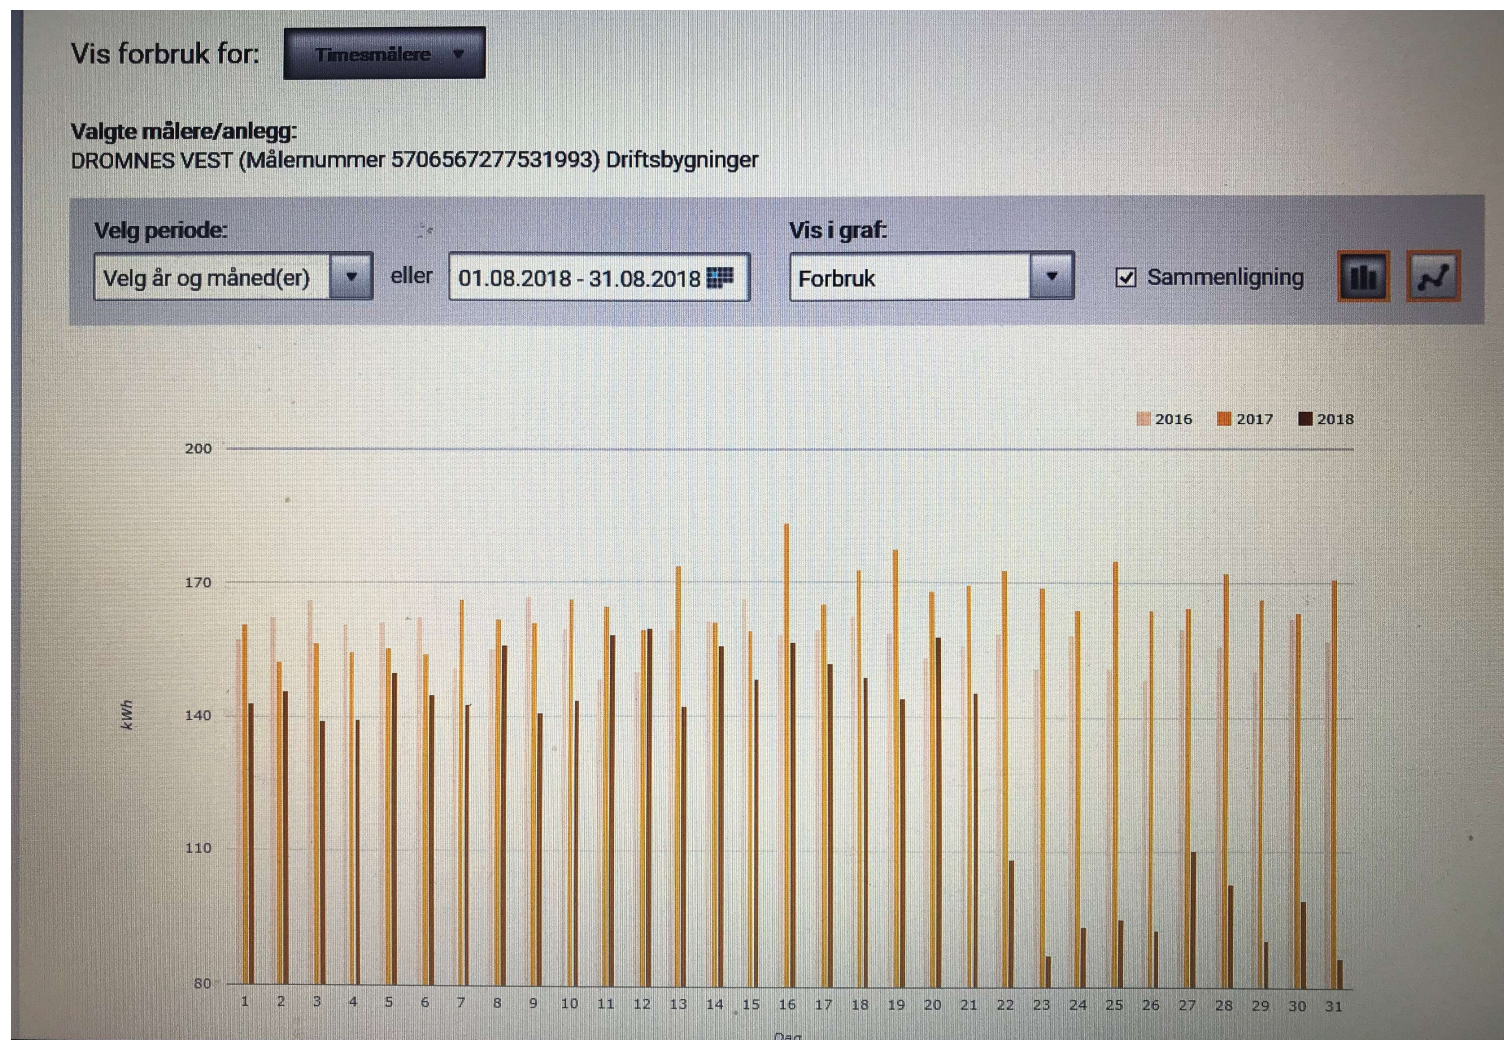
Vis forbruk for: Timesmålere

Valgte målere/anlegg:
DROMNES VEST (Målernummer 5706567277531993) Driftsbygninger

Velg periode:
Velg år og måned(er) eller 01.08.2018 - 31.08.2018

Vis i graf:
Forbruk

Sammenligning

2016 2017 2018

200
170
140
110
80

kWh

1 2 3 4 5 6 7 8 9 10 11 12 13 14 15 16 17 18 19 20 21 22 23 24 25 26 27 28 29 30 31

Dag